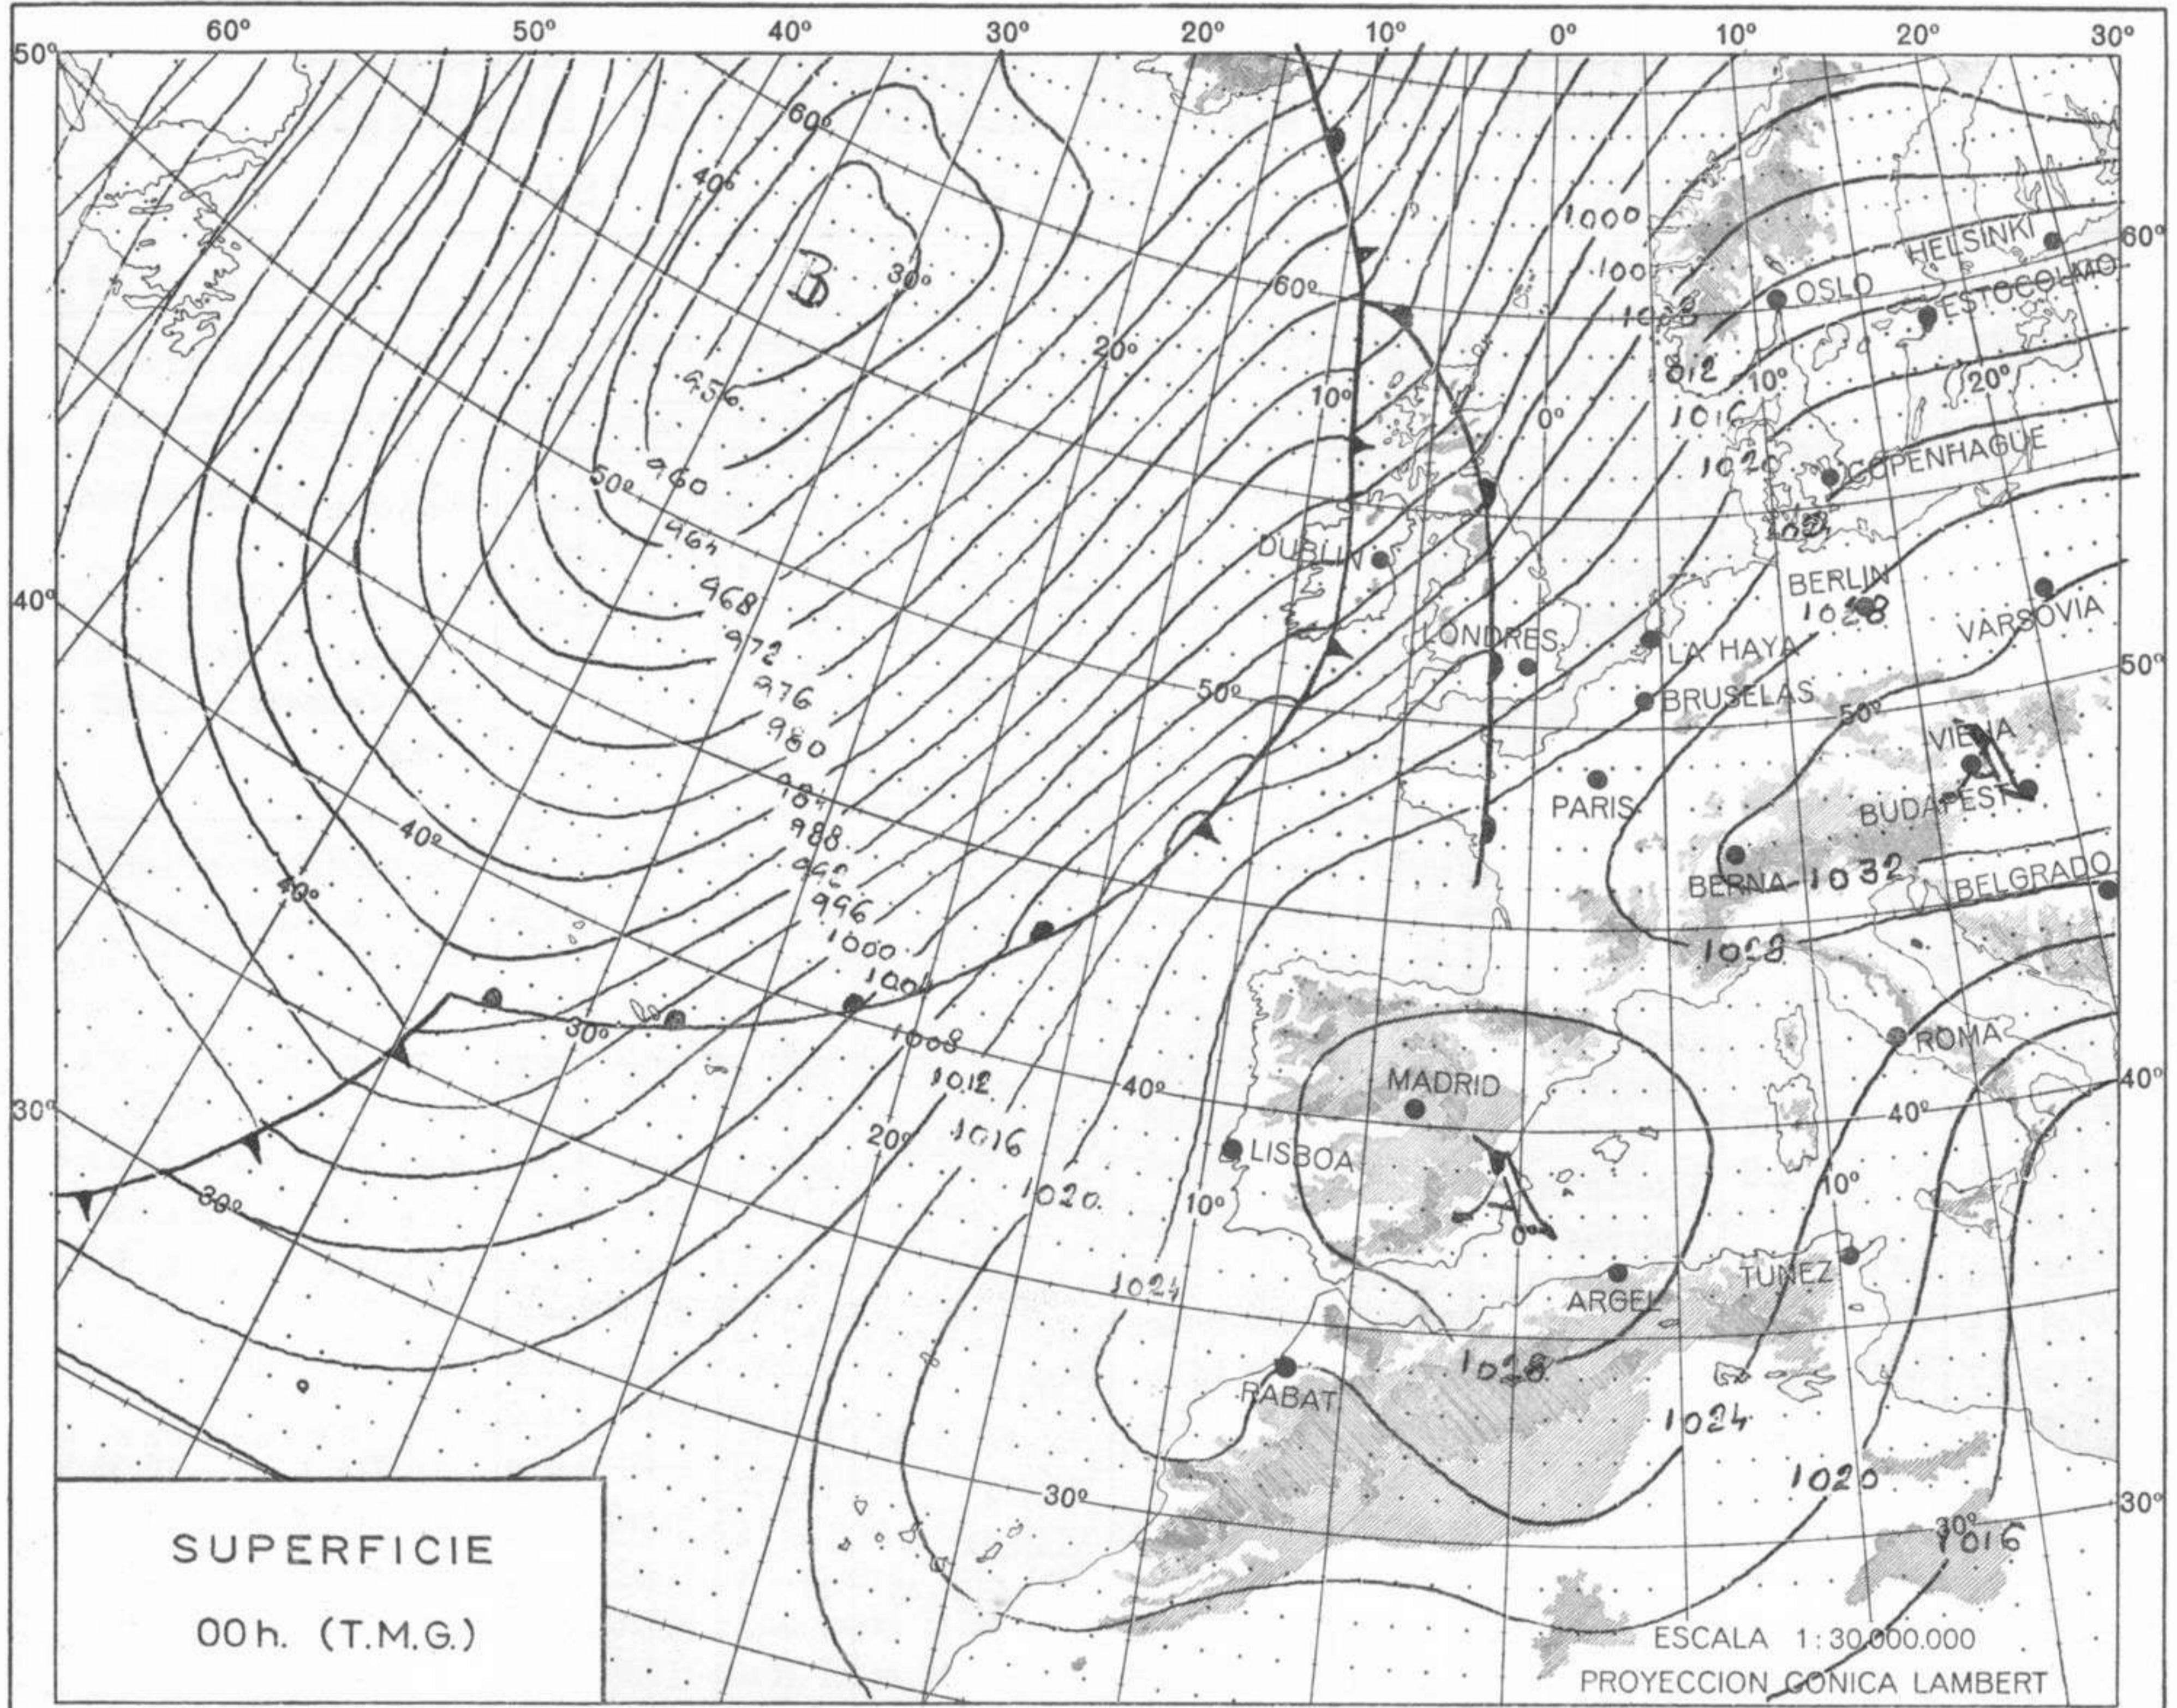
60º 50º 40º 30º 20º 10º 0º 10º 20º 30º

50º

60º
40º
30º
B
956
960
964
50º
968
972
976
980
984
988
992
996
1000
1004
1008
1012
1016
1020
1024
1028
1024
1020
1016
20º
60º
10º
0º
1000
1004
1008
1012
1016
1020
1024
1028
1032
1028

HELSINKI
OSLO
ESTOCOLMO
COPENHAGUE
DUBLIN
BERLIN
VARSOVIA
LONDRES
LA HAYA
BRUSELAS
PARIS
VIENA
BUDAPEST
A
BERNA
BELGRADO
ROMA
MADRID
LISBOA
A
ARGEL
TUNEZ
RABAT

10º 20º 60º 50º 40º 30º 50º 40º 30º 40º 30º 40º 20º 10º 0 10º 30º 30º 20º 40º 50º

40º
30º
60º
50º
40º
30º

SUPERFICIE
00h. (T.M.G.)

ESCALA 1:30.000.000
PROYECCION CONICA LAMBERT